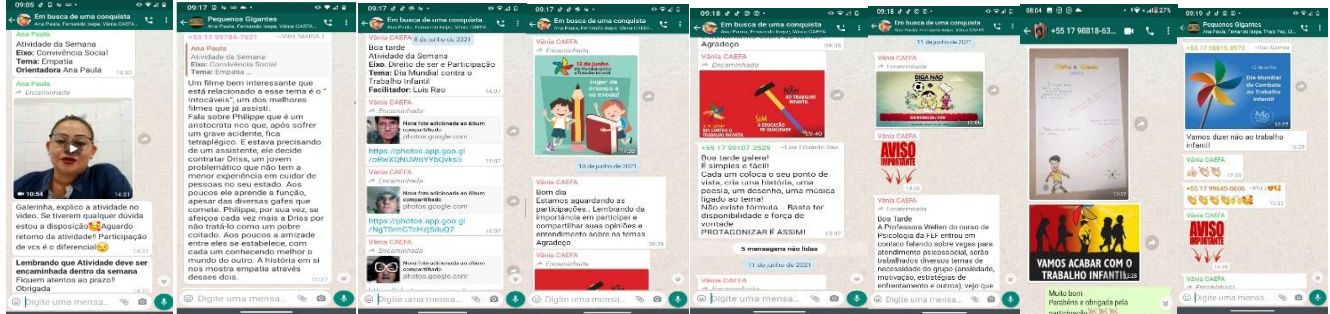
09:05
Em busca de uma conquista
Ana Paula, Fernanda Isepe, Vânia CAEFA
Ana Paula
Atividade da Semana
Eixo: Convivência Social
Tema: Empatia
Orientadora Ana Paula 14:30
Encaminhada
10:54 14:31
Galerinha, explico a atividade no vídeo. Se tiverem qualquer dúvida estou a disposição Aguardo retorno da atividade!! Participação de vcs é o diferencial
Lembrando que Atividade deve ser encaminhada dentro da semana
Fiquem atentos ao prazo!!
Obrigada
Digite uma mensa...

09:17
Pequenos Gigantes
+55 17 99784-7621 ~Ana Paula
Ana Paula
Atividade da Semana
Eixo: Convivência Social
Tema: Empatia
Um filme bem interessante que está relacionado a esse tema é o "Intocáveis", um dos melhores filmes que já assisti.
Fala sobre Philippe que é um aristocrata rico que, após sofrer um grave acidente, fica tetraplégico. E estava precisando de um assistente, ele decide contratar Driss, um jovem problemático que não tem a menor experiência em cuidar de pessoas no seu estado. Aos poucos ele aprende a função, apesar das diversas gafes que comete. Philippe, por sua vez, se afeiçoa cada vez mais a Driss por não tratá-lo como um pobre coitado. Aos poucos a amizade entre eles se estabelece, com cada um conhecendo melhor o mundo do outro. A história em si nos mostra empatia através desses dois.
Digite uma mensa...

09:17
Em busca de uma conquista
8 de junho de 2021
Boa tarde
Atividade da Semana
Eixo: Direito de ser e Participação
Tema: Dia Mundial contra o Trabalho Infantil
Facilitador: Luis Reo
Vânia CAEFA
Encaminhada
Nova foto adicionada ao álbum compartilhado
photos.google.com
https://photos.app.goo.gl/oRwXQNUVioYYbQvks5
Vânia CAEFA
Encaminhada
Nova foto adicionada ao álbum compartilhado
photos.google.com
https://photos.app.goo.gl/NgT5nhGTcHzj58duQ7
Vânia CAEFA
Encaminhada
Nova foto adicionada ao álbum compartilhado
photos.google.com
Digite uma mensa...

09:17
Em busca de uma conquista
Vânia CAEFA
Encaminhada
12 de junho
Lugar de criança é na escola!
10 de junho de 2021
Vânia CAEFA
Bom dia
Estamos aguardando as participações... Lembrando da importância em participar e compartilhar suas opiniões e entendimento sobre os temas.
Agradeço
Vânia CAEFA
Encaminhada
Digite uma mensa...

09:18
Em busca de uma conquista
Agradeço
Vânia CAEFA
Encaminhada
NÃO AO TRABALHO INFANTIL
+55 17 99107-2529 ~Luis Eduardo Reo
Boa tarde galera!
É simples e fácil!
Cada um coloca o seu ponto de vista, cria uma história, uma poesia, um desenho, uma música ligado ao tema!
Não existe fórmula... Basta ter disponibilidade e força de vontade
PROTAGONIZAR É ASSIM!
5 mensagens não lidas
11 de junho de 2021
Vânia CAEFA
Encaminhada
Digite uma mensa...

09:18
Em busca de uma conquista
11 de junho de 2021
Vânia CAEFA
Encaminhada
DIGA NÃO AO TRABALHO INFANTIL
Vânia CAEFA
Encaminhada
AVISO IMPORTANTE
Vânia CAEFA
Encaminhada
Boa Tarde
A Professora Wellen do curso de Psicologia da FEF entrou em contato falando sobre vagas para atendimento psicossocial, serão trabalhados diversos temas de necessidade do grupo (ansiedade, motivação, estratégias de enfrentamento e outros), veja que
Digite uma mensa...

08:04
+55 17 98818-63...
VAMOS ACABAR COM O TRABALHO INFANTIL
Muito bom
Parabéns e obrigada pela participação

09:17
Pequenos Gigantes
Ana Paula, Fernanda Isepe, Thais Pes, Vânia
+55 17 99815-8073 ~Iran Gomes
Dia Mundial de Combate ao Trabalho Infantil
Vamos dizer não ao trabalho infantil
Vânia CAEFA
+55 17 99645-0606 ~Mariah
Vânia CAEFA
Encaminhada
AVISO IMPORTANTE
Vânia CAEFA
Encaminhada
Digite uma mensa...